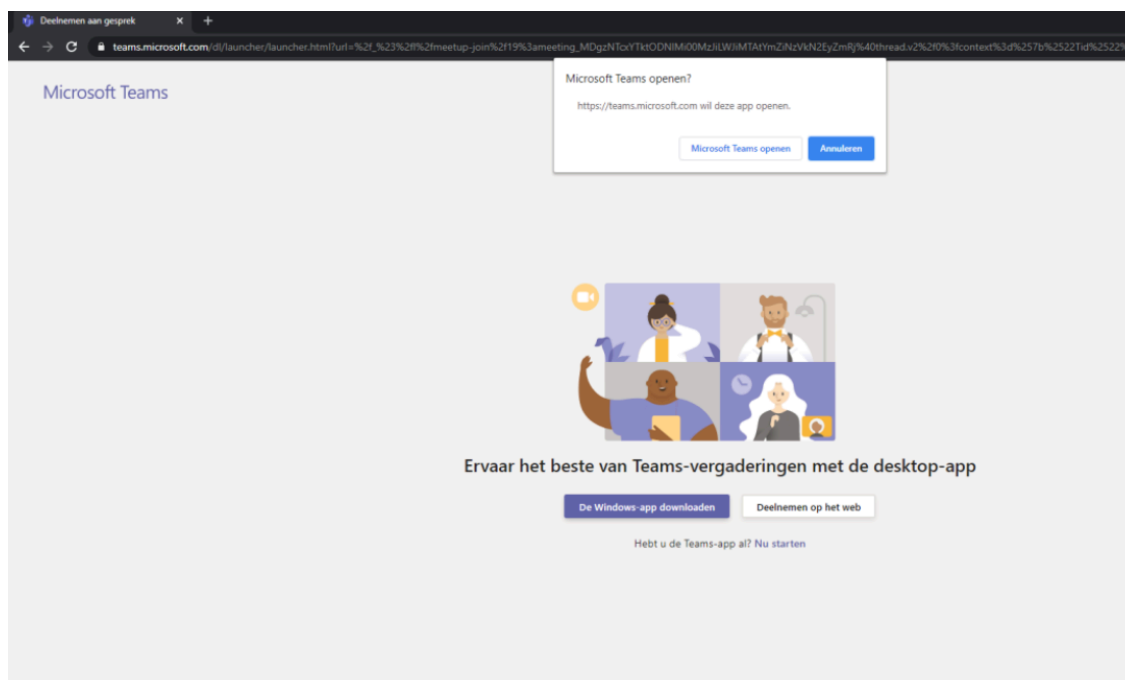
Deelnemen aan gesprek

teams.microsoft.com/dl/launcher/launcher.html?url=%2f_%23%2fl%2fmeetup-join%2f19%3ameeting_MDgzNTcxYTktODNlMi00MzJiLWJiMTAtYmZiNzVkN2EyZmRj%40thread.v2%2f0%3fcontext%3d%257b%2522Tid%2522%

Microsoft Teams

Microsoft Teams openen?

https://teams.microsoft.com wil deze app openen.

Microsoft Teams openen

Annuleren

Ervaar het beste van Teams-vergaderingen met de desktop-app

De Windows-app downloaden

Deelnemen op het web

Hebt u de Teams-app al? Nu starten